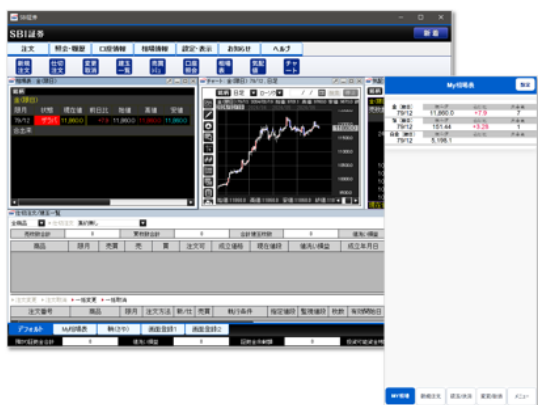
SBI証券

SBI証券

新着

注文　照会・取消　口座情報　相場情報　設定・表示　お知らせ　ヘルプ

新規注文　仕切注文　変更取消　建玉一覧　売買ﾊﾟﾈﾙ　口座照会　相場表　気配板　チャート

相場表

限月　状態　現在値　前日比　始値　高値　安値

79/12　デフォ　11,860.0　+7.0　11,860.0　11,860.0　11,860.0

チャート

日足

注文照会/建玉一覧

銘柄　限月　売買　売　買　注文可　成立価格　現在価格　値洗い損益　成立年月日

注文番号　銘柄　限月　注文方法　新/仕　売買　執行条件　指定価格　監視価格　枚数　有効期限

デフォルト　My相場表　数字表　画面登録1　画面登録2

My相場表

閉る

金　79/12　11,860.0　+7.0　7

銀　79/12　151.44　+3.26　8

白金　79/12　5,198.1

My相場　新規注文　建玉照会　注文照会　メニュー